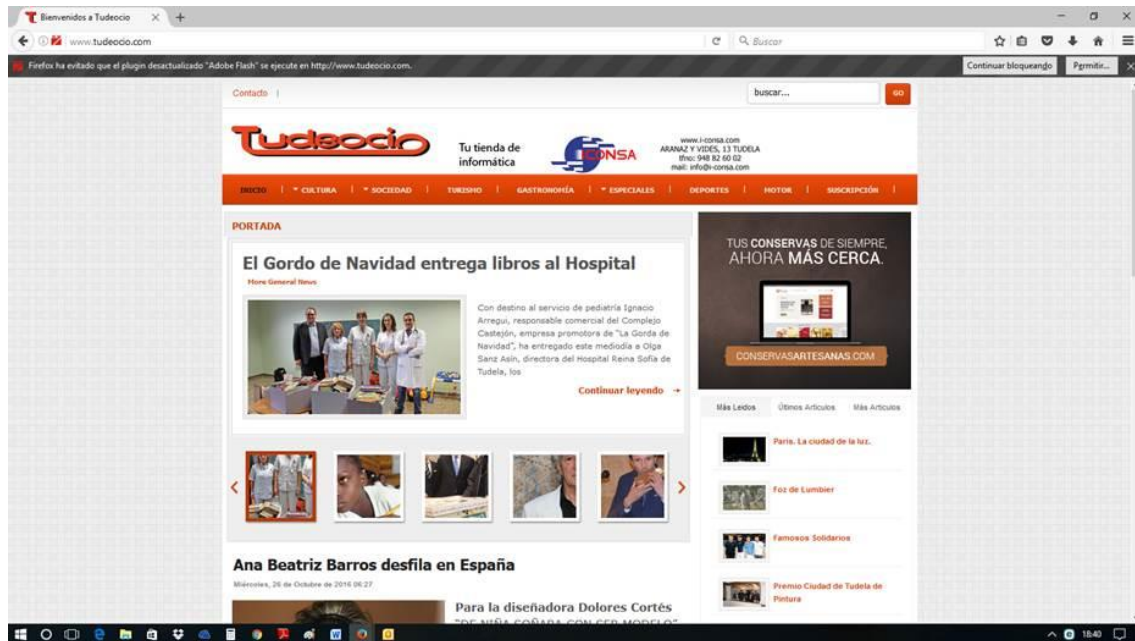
Bienvenidos a Tudeocio

www.tudeocio.com

Buscar

Firefox ha evitado que el plugin desactualizado "Adobe Flash" se ejecute en http://www.tudeocio.com.

Continuar bloqueando

Permitir...

Contacto |

buscar...

GO

Tudeocio

Tu tienda de informática

CONSA

www.i-consa.com
ARANAZ Y VIDES, 13 TUDELA
tfno: 948 82 60 02
mail: info@i-consa.com

INICIO | CULTURA | SOCIEDAD | TURISMO | GASTRONOMÍA | ESPECIALES | DEPORTES | MOTOR | SUSCRIPCIÓN |

PORTADA

El Gordo de Navidad entrega libros al Hospital

More General News

Con destino al servicio de pediatría Ignacio Arregui, responsable comercial del Complejo Castejón, empresa promotora de "La Gorda de Navidad", ha entregado este mediodía a Olga Sanz Asín, directora del Hospital Reina Sofía de Tudela, los

Continuar leyendo →

TUS CONSERVAS DE SIEMPRE, AHORA MÁS CERCA.

CONSERVASARTESANAS.COM

Más Leídos

Últimos Artículos

Más Artículos

París. La ciudad de la luz.

Foz de Lumbier

Famosos Solidarios

Premio Ciudad de Tudela de Pintura

Ana Beatriz Barros desfila en España

Miércoles, 26 de Octubre de 2016 06:27

Para la diseñadora Dolores Cortés

"DE NIÑA SOÑABA CON SER MODELO"

18:40